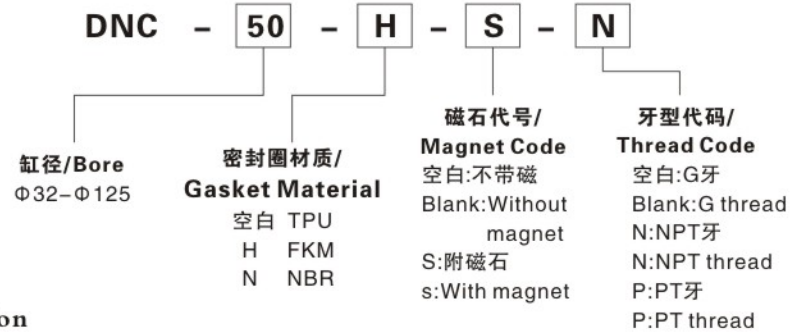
DNC - 50 - H - S - N

缸径/Bore
Φ32-Φ125

密封圈材质/
Gasket Material
空白 TPU
H FKM
N NBR

磁石代号/
Magnet Code
空白:不带磁
Blank:Without magnet
S:附磁石
s:With magnet

牙型代码/
Thread Code
空白:G牙
Blank:G thread
N:NPT牙
N:NPT thread
P:PT牙
P:PT thread

on